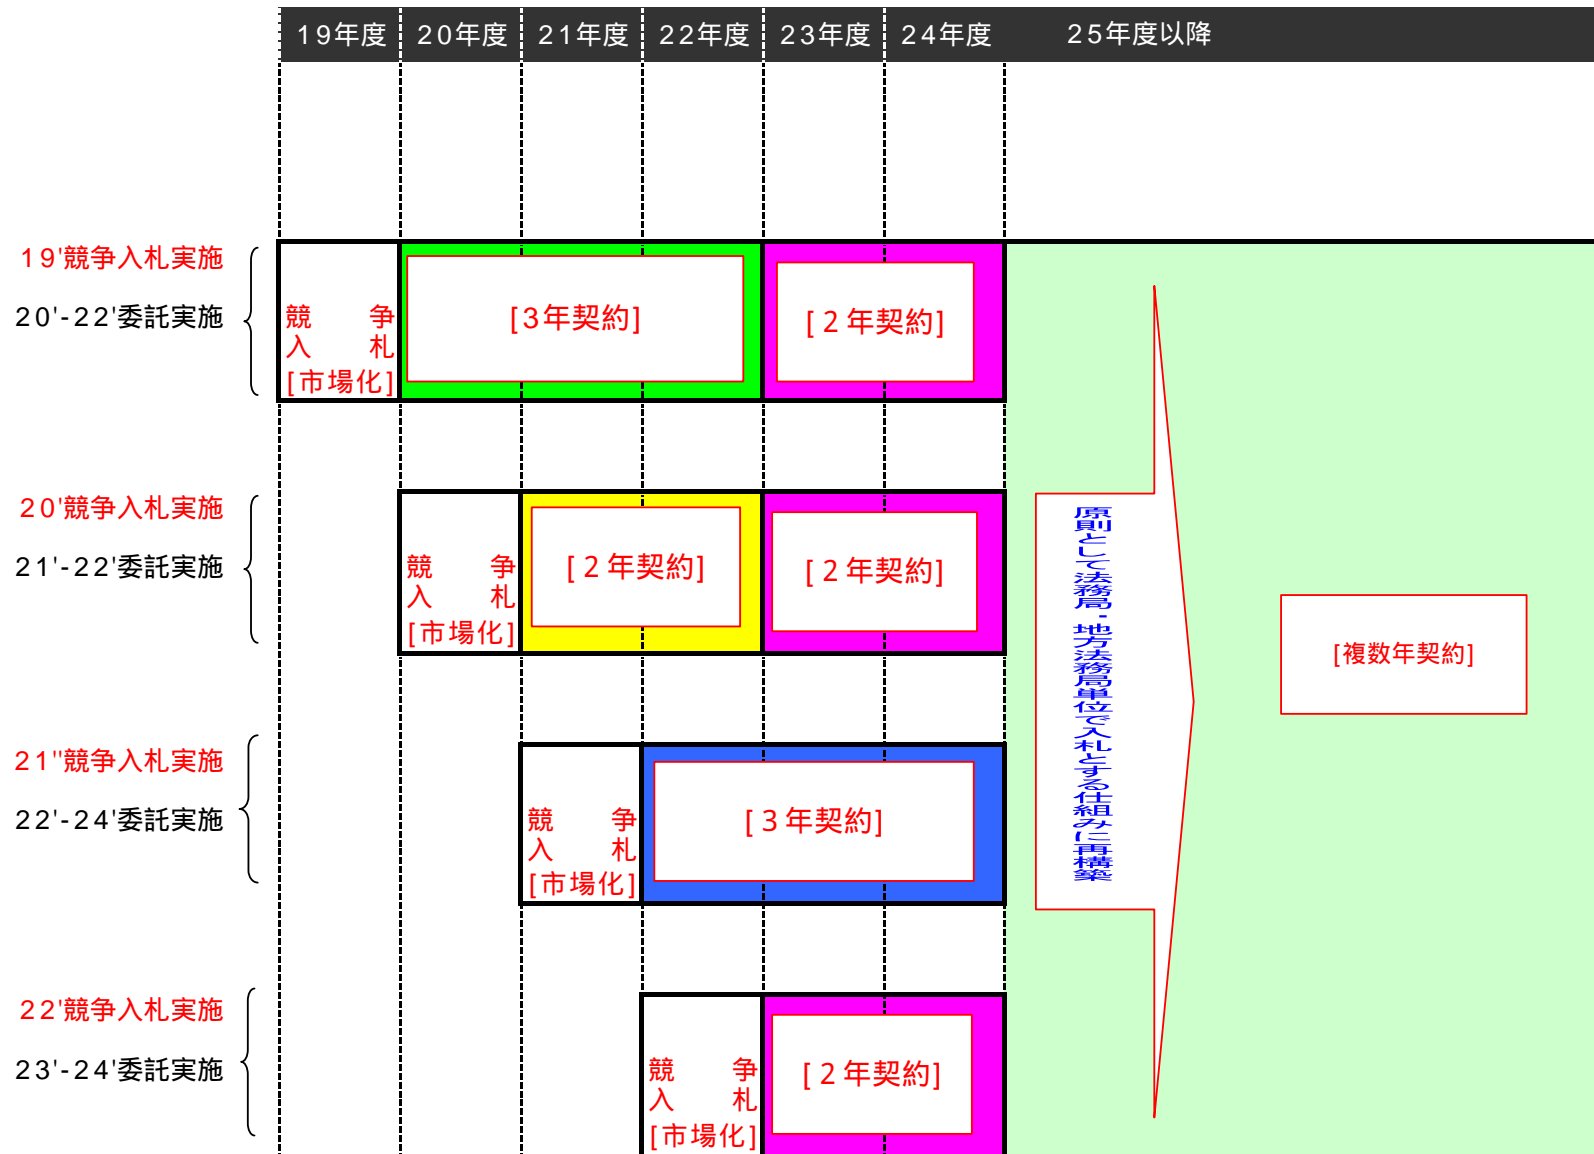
19年度 20年度 21年度 22年度 23年度 24年度 25年度以降

19'競争入札実施
20'-22'委託実施

競争入札
[市場化]

[3年契約]

[2年契約]

20'競争入札実施
21'-22'委託実施

競争入札
[市場化]

[2年契約]

[2年契約]

21''競争入札実施
22'-24'委託実施

競争入札
[市場化]

[3年契約]

22'競争入札実施
23'-24'委託実施

競争入札
[市場化]

[2年契約]

原則として法務局・地方法務局単位で入札とする仕組みに再構築

[複数年契約]